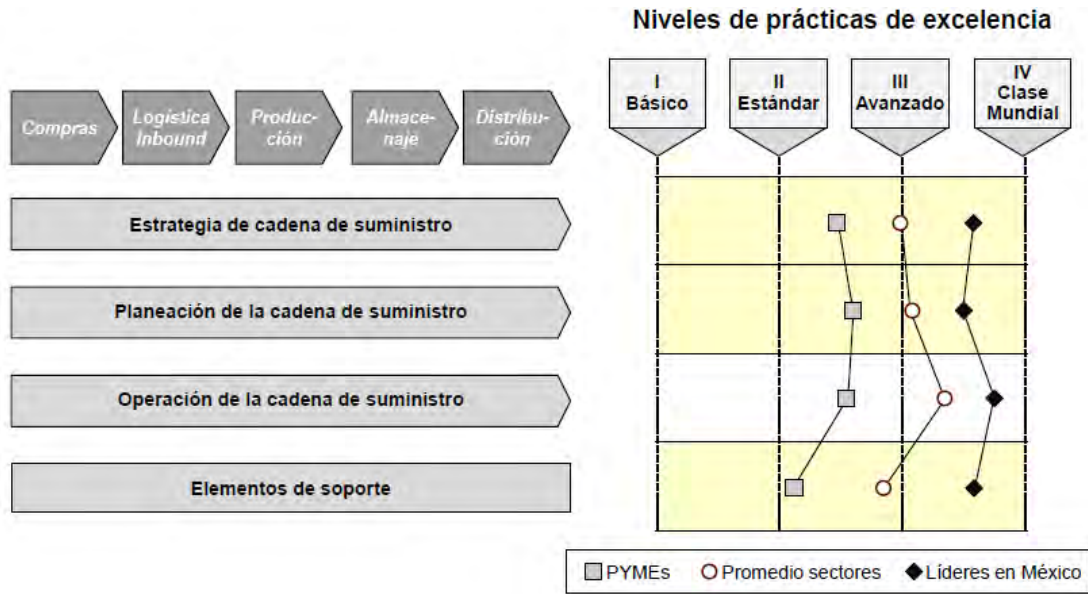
Niveles de prácticas de excelencia

Compras

Logística Inbound

Producción

Almacenaje

Distribución

I Básico

II Estándar

III Avanzado

IV Clase Mundial

Estrategia de cadena de suministro

Planeación de la cadena de suministro

Operación de la cadena de suministro

Elementos de soporte

PYMEs

Promedio sectores

Líderes en México